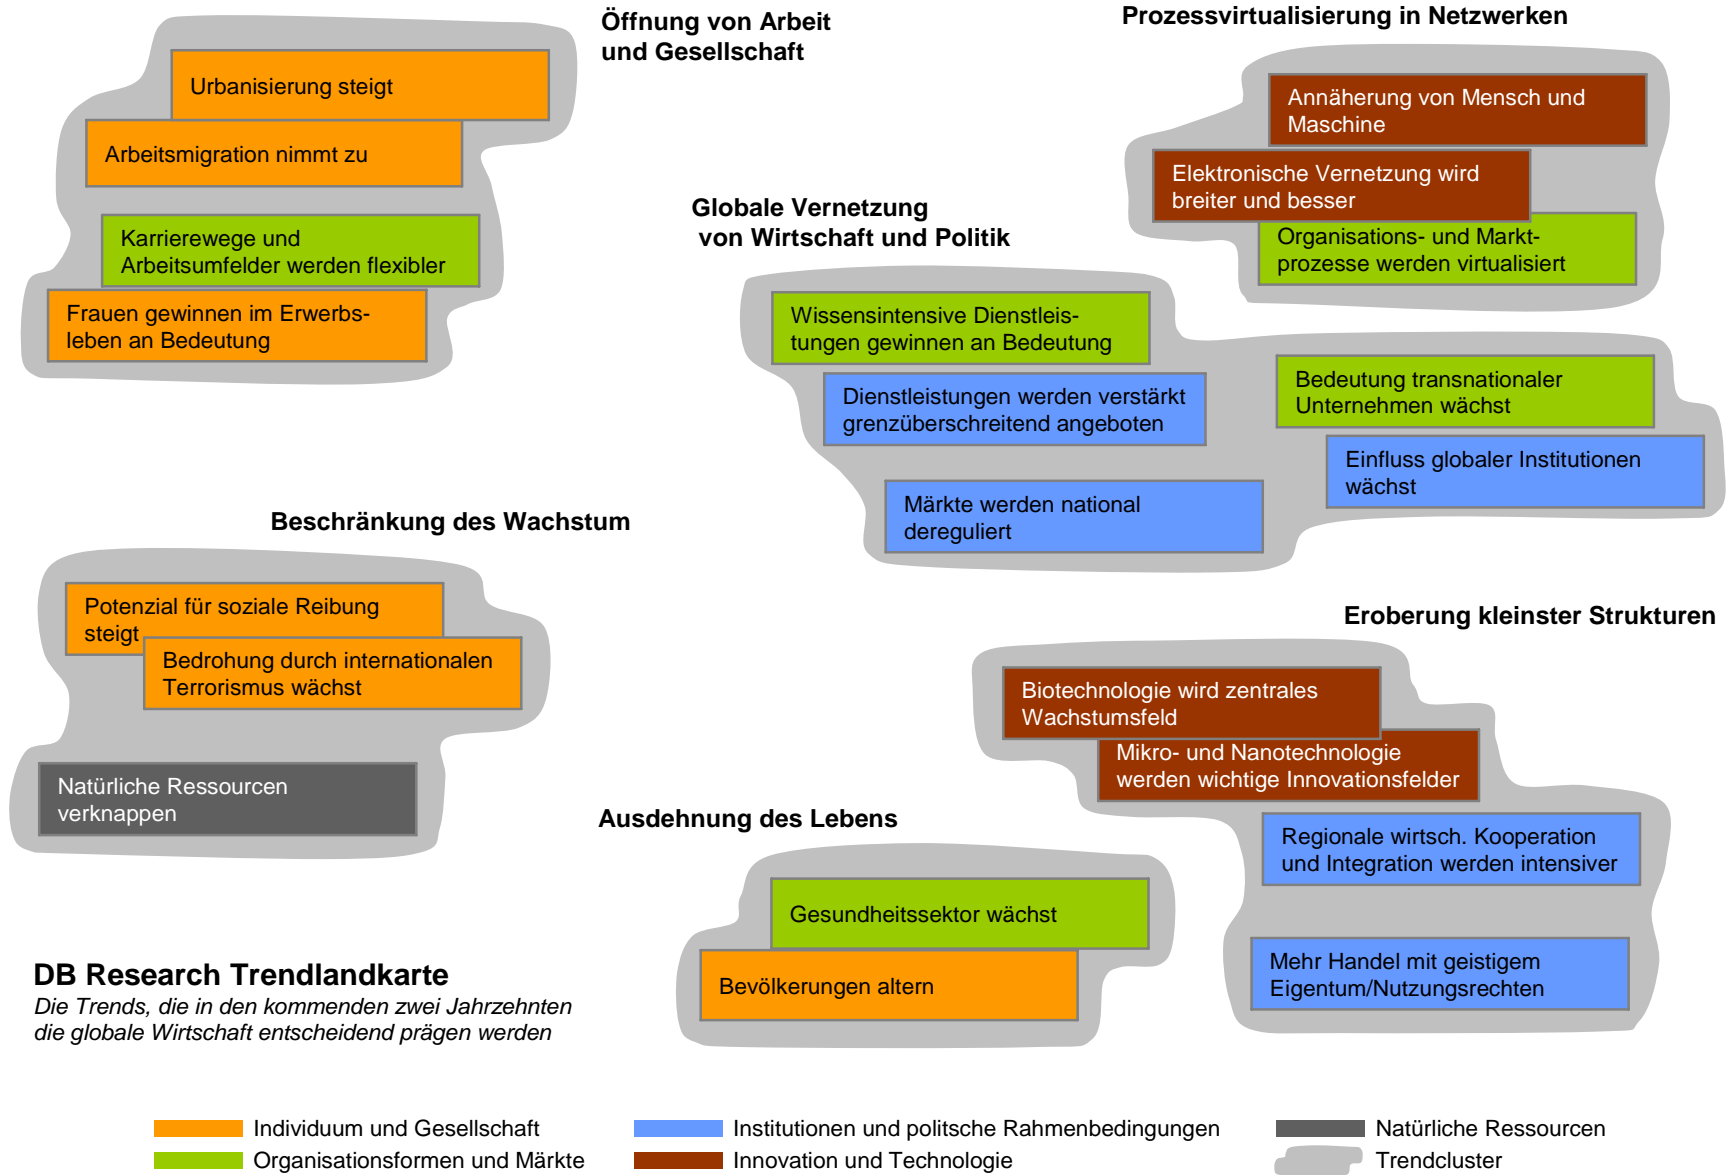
Öffnung von Arbeit und Gesellschaft

Urbanisierung steigt

Arbeitsmigration nimmt zu

Karrierewege und Arbeitsumfelder werden flexibler

Frauen gewinnen im Erwerbsleben an Bedeutung

Prozessvirtualisierung in Netzwerken

Annäherung von Mensch und Maschine

Elektronische Vernetzung wird breiter und besser

Organisations- und Marktprozesse werden virtualisiert

Globale Vernetzung von Wirtschaft und Politik

Wissensintensive Dienstleistungen gewinnen an Bedeutung

Dienstleistungen werden verstärkt grenzüberschreitend angeboten

Märkte werden national dereguliert

Bedeutung transnationaler Unternehmen wächst

Einfluss globaler Institutionen wächst

Beschränkung des Wachstum

Potenzial für soziale Reibung steigt

Bedrohung durch internationalen Terrorismus wächst

Natürliche Ressourcen verknappen

Eroberung kleinster Strukturen

Biotechnologie wird zentrales Wachstumsfeld

Mikro- und Nanotechnologie werden wichtige Innovationsfelder

Regionale wirtsch. Kooperation und Integration werden intensiver

Mehr Handel mit geistigem Eigentum/Nutzungsrechten

Ausdehnung des Lebens

Gesundheitssektor wächst

Bevölkerungen altern

DB Research Trendlandkarte
Die Trends, die in den kommenden zwei Jahrzehnten die globale Wirtschaft entscheidend prägen werden

Individuum und Gesellschaft
Organisationsformen und Märkte
Institutionen und politsche Rahmenbedingungen
Innovation und Technologie
Natürliche Ressourcen
Trendcluster